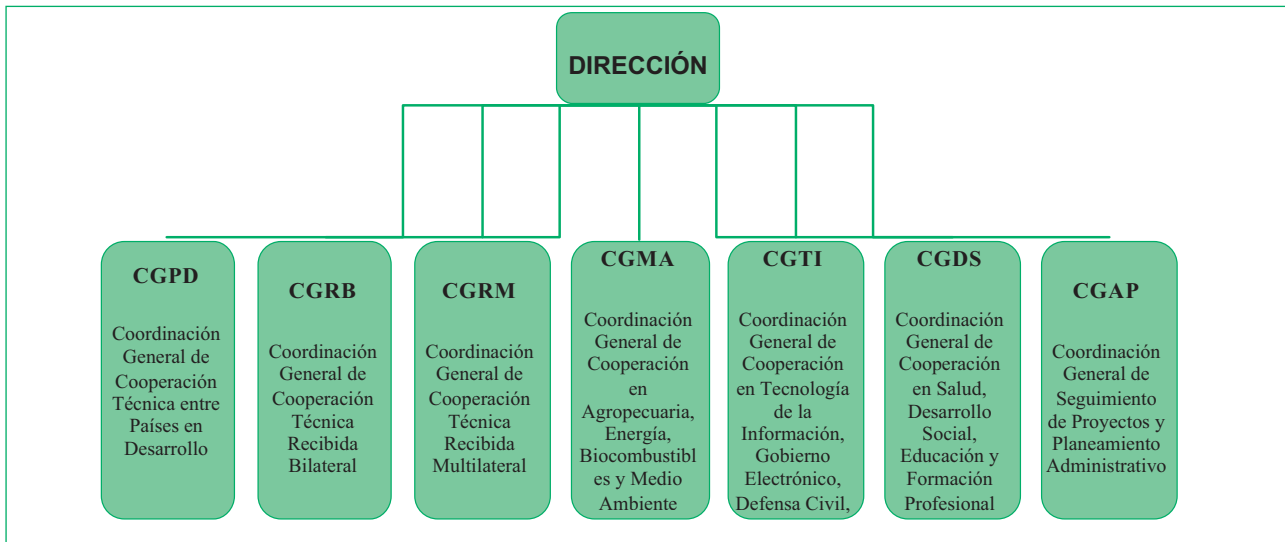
DIRECCIÓN

CGPD

Coordinación General de Cooperación Técnica entre Países en Desarrollo

CGRB

Coordinación General de Cooperación Técnica Recibida Bilateral

CGRM

Coordinación General de Cooperación Técnica Recibida Multilateral

CGMA

Coordinación General de Cooperación en Agropecuaria, Energía, Biocombustibl es y Medio Ambiente

CGTI

Coordinación General de Cooperación en Tecnología de la Información, Gobierno Electrónico, Defensa Civil,

CGDS

Coordinación General de Cooperación en Salud, Desarrollo Social, Educación y Formación Profesional

CGAP

Coordinación General de Seguimiento de Proyectos y Planeamiento Administrativo